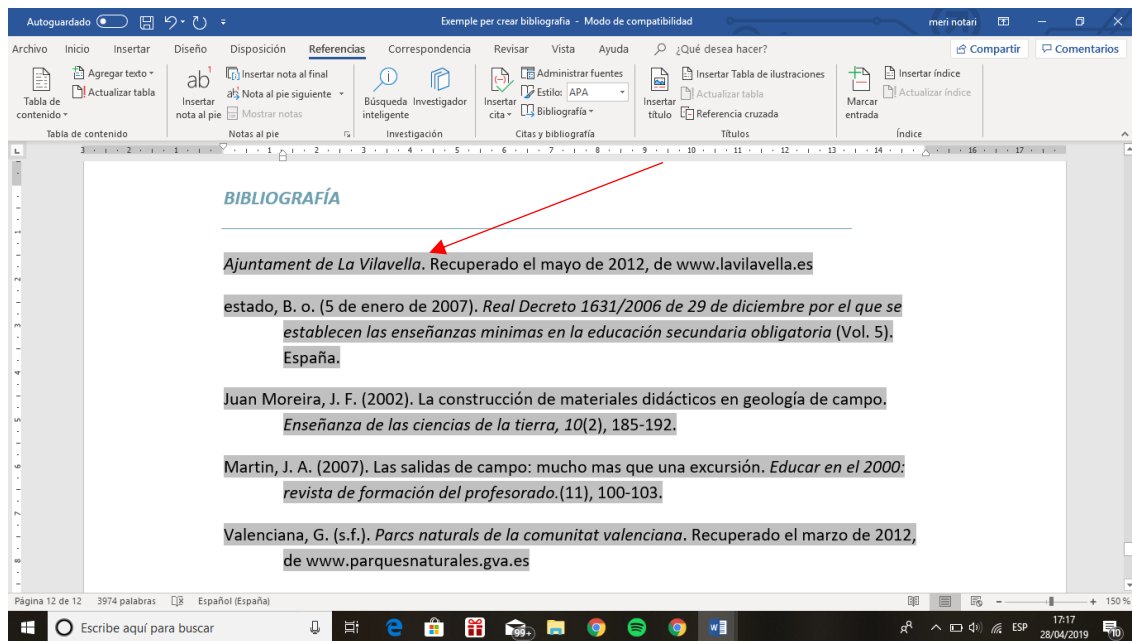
Autoguardado Exemple per crear bibliografia - Modo de compatibilidad meri notari

Archivo Inicio Insertar Diseño Disposición Referencias Correspondencia Revisar Vista Ayuda ¿Qué desea hacer? Compartir Comentarios

Tabla de contenido Agregar texto Actualizar tabla Tabla de contenido
Insertar nota al pie Insertar nota al final Nota al pie siguiente Mostrar notas Notas al pie
Búsqueda inteligente Investigador Investigación
Insertar cita Administrar fuentes Estilo: APA Bibliografía Citas y bibliografía
Insertar título Insertar Tabla de ilustraciones Actualizar tabla Referencia cruzada Títulos
Marcar entrada Insertar índice Actualizar índice Índice

BIBLIOGRAFÍA

*Ajuntament de La Vilavella*. Recuperado el mayo de 2012, de www.lavilavella.es

estado, B. o. (5 de enero de 2007). *Real Decreto 1631/2006 de 29 de diciembre por el que se establecen las enseñanzas minimas en la educación secundaria obligatoria* (Vol. 5). España.

Juan Moreira, J. F. (2002). La construcción de materiales didácticos en geología de campo. *Enseñanza de las ciencias de la tierra, 10*(2), 185-192.

Martin, J. A. (2007). Las salidas de campo: mucho mas que una excursión. *Educar en el 2000: revista de formación del profesorado.*(11), 100-103.

Valenciana, G. (s.f.). *Parcs naturals de la comunitat valenciana*. Recuperado el marzo de 2012, de www.parquesnaturales.gva.es

Página 12 de 12 3974 palabras Español (España) 150 %

Escribe aquí para buscar 99+ ESP 17:17 28/04/2019 10